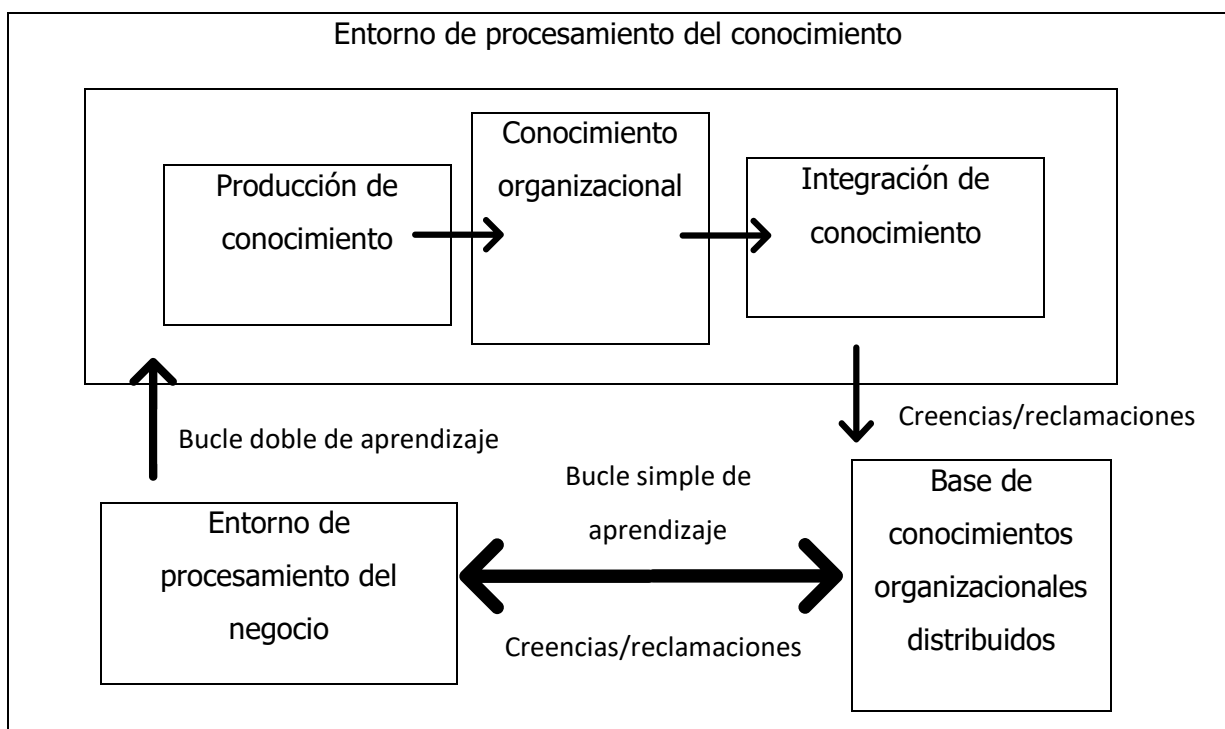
Entorno de procesamiento del conocimiento

Producción de conocimiento

Conocimiento organizacional

Integración de conocimiento

Creencias/reclamaciones

Bucle doble de aprendizaje

Bucle simple de aprendizaje

Entorno de procesamiento del negocio

Creencias/reclamaciones

Base de conocimientos organizacionales distribuidos